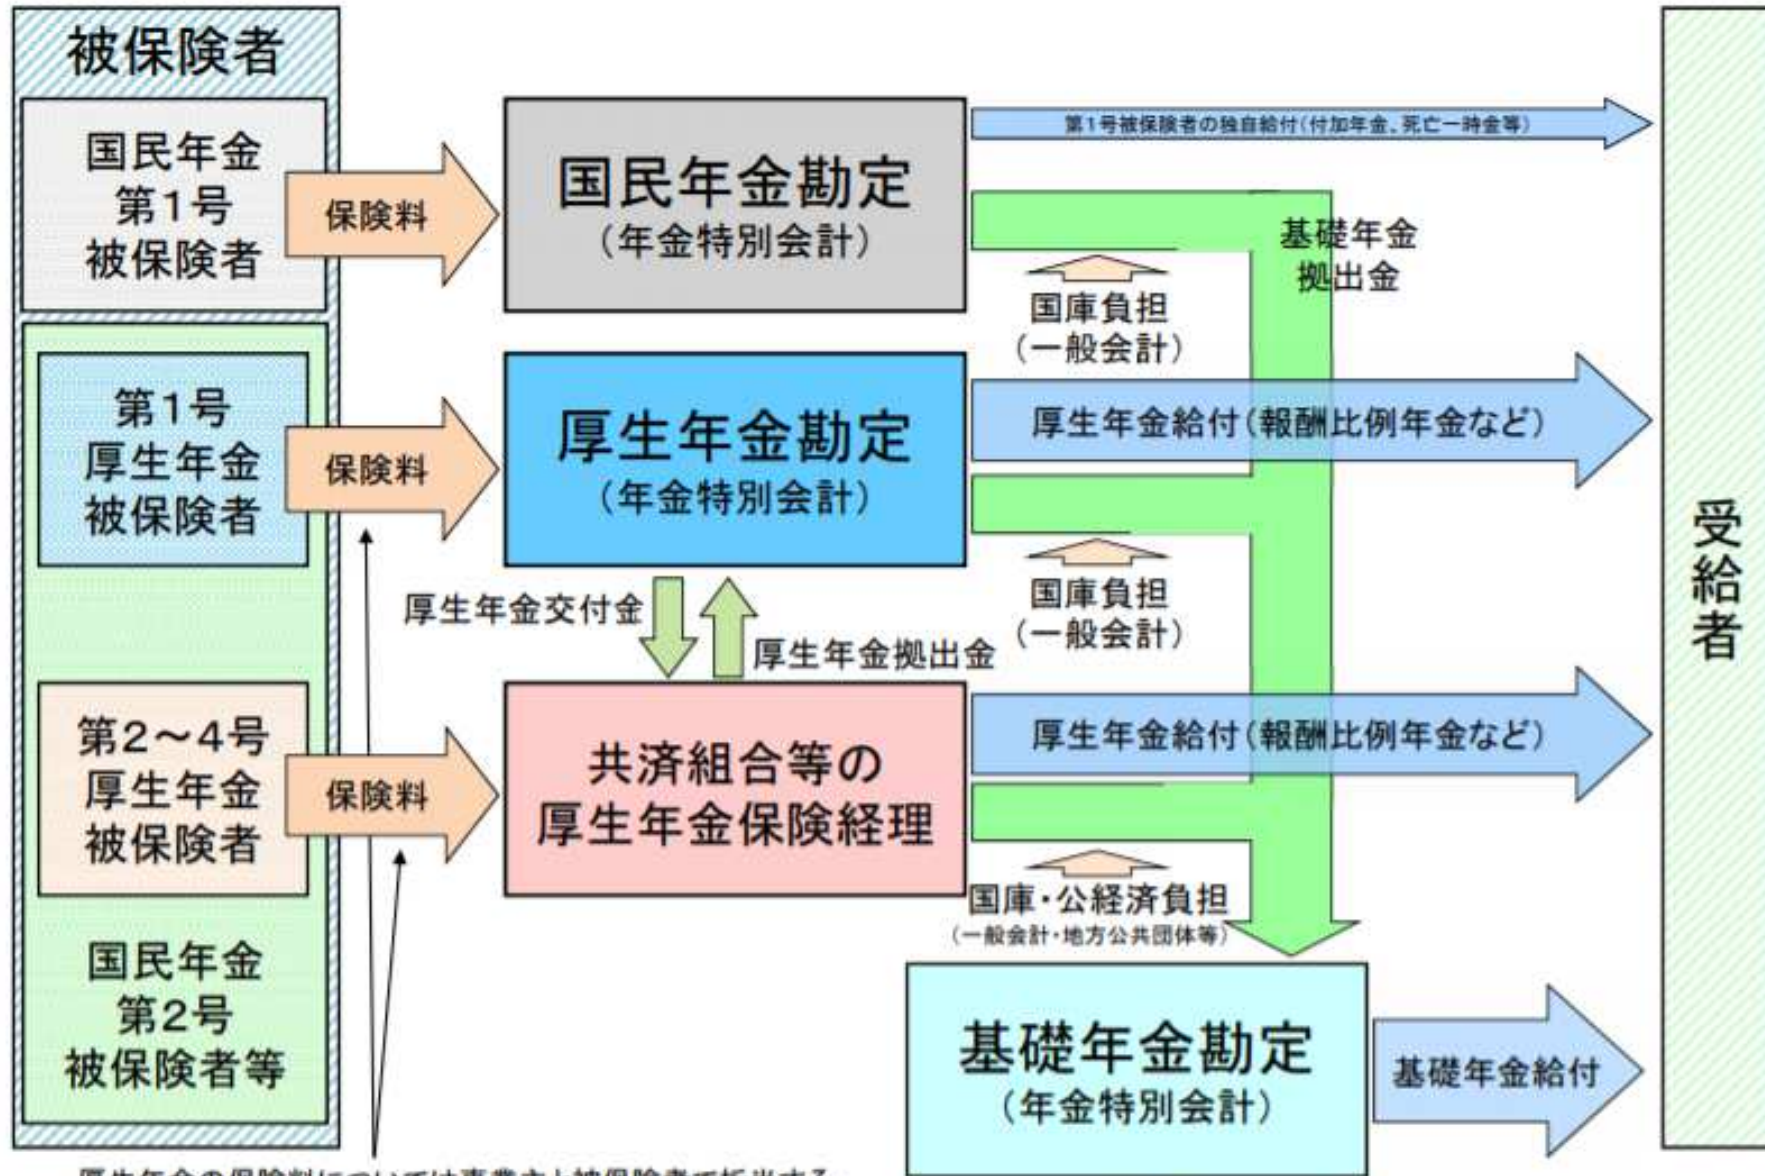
被保険者

国民年金
第1号
被保険者

保険料

国民年金勘定
（年金特別会計）

第1号被保険者の独自給付（付加年金、死亡一時金等）

基礎年金
拠出金

国庫負担
（一般会計）

第1号
厚生年金
被保険者

保険料

厚生年金勘定
（年金特別会計）

厚生年金給付（報酬比例年金など）

受給者

厚生年金交付金

厚生年金拠出金

国庫負担
（一般会計）

第2～4号
厚生年金
被保険者

保険料

共済組合等の
厚生年金保険経理

厚生年金給付（報酬比例年金など）

国庫・公経済負担
（一般会計・地方公共団体等）

国民年金
第2号
被保険者等

基礎年金勘定
（年金特別会計）

基礎年金給付

厚生年金の保険料については事業主と被保険者で折半する